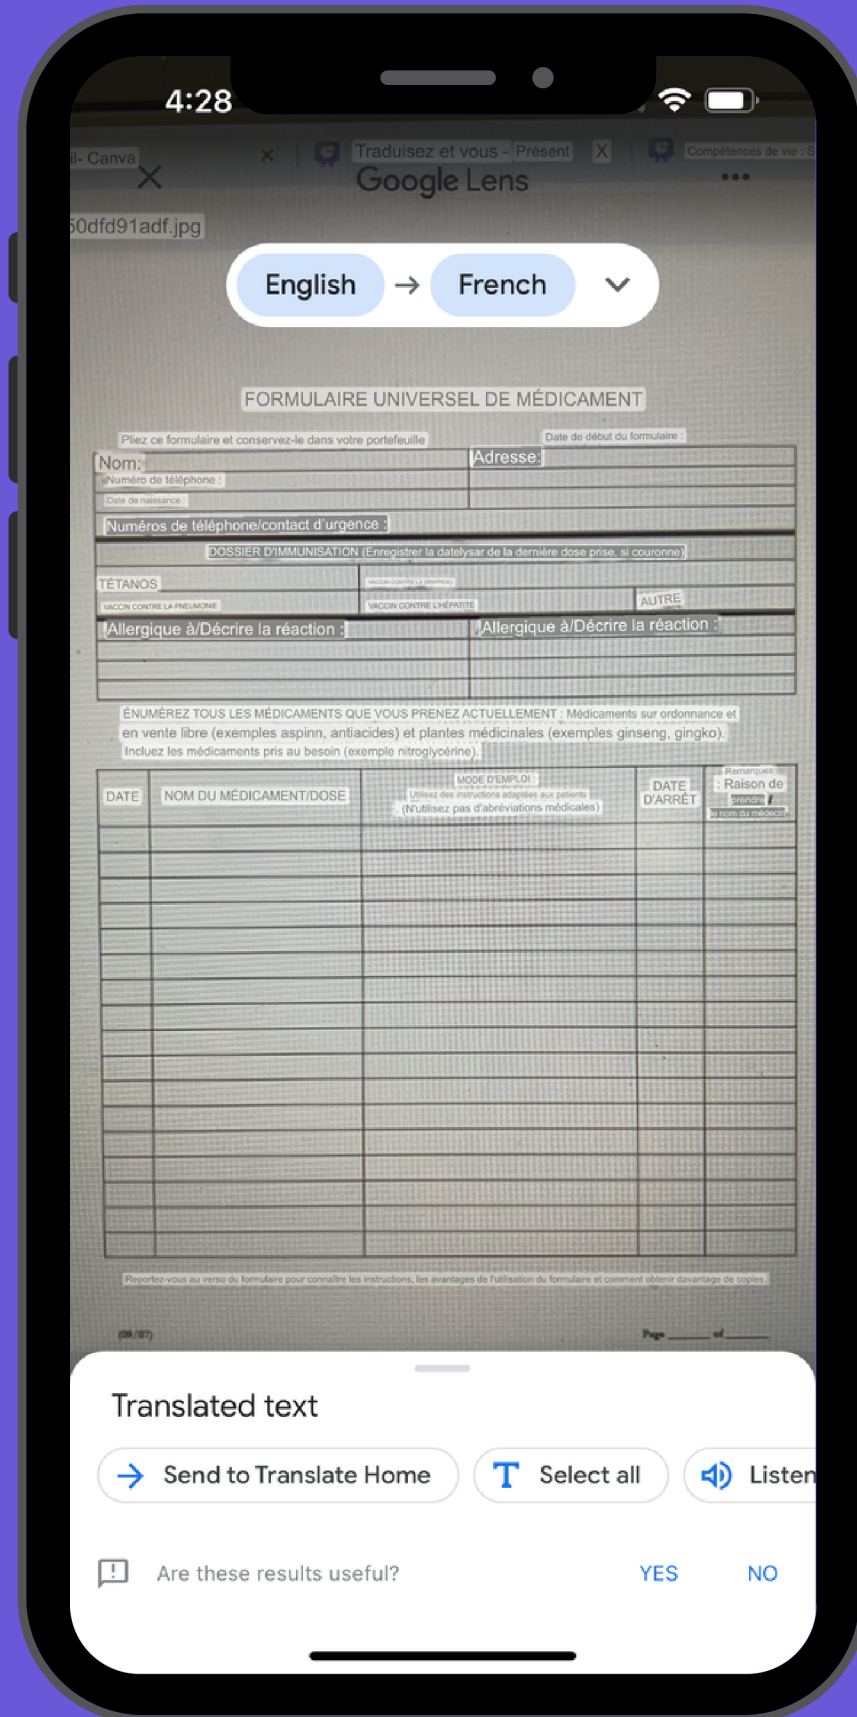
4:28

il- Canva

Traduisez et vous - Présent

Compétences de vie : S

Google Lens

50dfd91adf.jpg

English → French

FORMULAIRE UNIVERSEL DE MÉDICAMENT

Pliez ce formulaire et conservez-le dans votre portefeuille

Date de début du formulaire :

Nom:

Adresse:

Numéro de téléphone :

Date de naissance :

Numéros de téléphone/contact d'urgence :

DOSSIER D'IMMUNISATION (Enregistrer la date/year de la dernière dose prise, si couronne)

TÉTANOS

VACCIN CONTRE LA GRIPPE(S)

VACCIN CONTRE LA PNEUMONIE

VACCIN CONTRE L'HÉPATITE

AUTRE

Allergique à/Décrire la réaction :

Allergique à/Décrire la réaction :

ÉNUMÉREZ TOUS LES MÉDICAMENTS QUE VOUS PRENEZ ACTUELLEMENT : Médicaments sur ordonnance et en vente libre (exemples aspirin, antiacides) et plantes médicinales (exemples ginseng, gingko). Incluez les médicaments pris au besoin (exemple nitroglycérine).

| DATE | NOM DU MÉDICAMENT/DOSE | MODE D'EMPLOI : Utilisez des instructions adaptées aux patients (N'utilisez pas d'abréviations médicales) | DATE D'ARRÊT | Remarques : Raison de prendre / le nom du médecin |
|---|---|---|---|---|
| | | | | |

Reportez-vous au verso du formulaire pour connaître les instructions, les avantages de l'utilisation du formulaire et comment obtenir davantage de copies.

(09/07)

Page ____ of ____

Translated text

Send to Translate Home

Select all

Listen

Are these results useful?

YES

NO